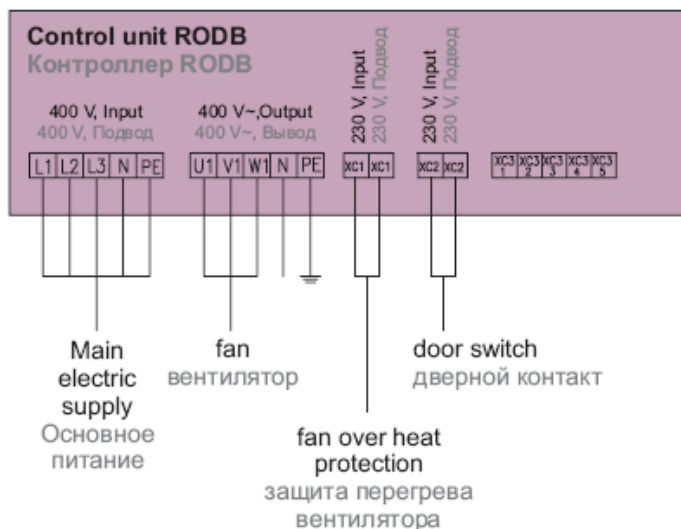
Control unit RODB
Контроллер RODB

400 V, Input
400 V, Подвод

L1 L2 L3 N PE

400 V~,Output
400 V~, Вывод

U1 V1 W1 N PE

230 V, Input
230 V, Подвод

XC1 XC1

230 V, Input
230 V, Подвод

XC2 XC2

XC3 1 XC3 2 XC3 3 XC3 4 XC3 5

Main electric supply
Основное питание

fan
вентилятор

door switch
дверной контакт

fan over heat protection
защита перегрева вентилятора